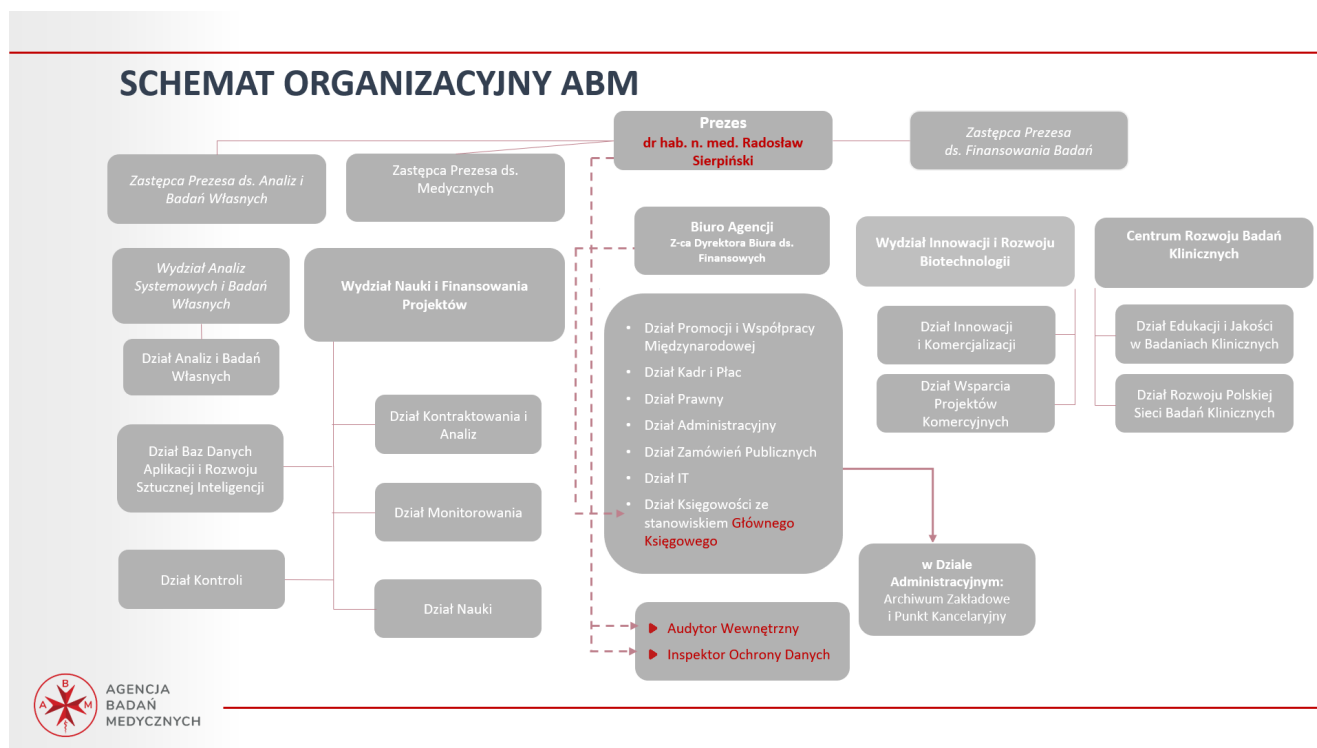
SCHEMAT ORGANIZACYJNY ABM

Prezes
dr hab. n. med. Radosław Sierpiński

Zastępca Prezesa ds. Finansowania Badań

Zastępca Prezesa ds. Analiz i Badań Własnych

Zastępca Prezesa ds. Medycznych

Biuro Agencji
Z-ca Dyrektora Biura ds. Finansowych

Wydział Innowacji i Rozwoju Biotechnologii

Centrum Rozwoju Badań Klinicznych

Wydział Analiz Systemowych i Badań Własnych

Dział Analiz i Badań Własnych

Wydział Nauki i Finansowania Projektów

- Dział Promocji i Współpracy Międzynarodowej
- Dział Kadr i Płac
- Dział Prawny
- Dział Administracyjny
- Dział Zamówień Publicznych
- Dział IT
- Dział Księgowości ze stanowiskiem Głównego Księgowego

Dział Innowacji i Komercjalizacji

Dział Wsparcia Projektów Komercyjnych

Dział Edukacji i Jakości w Badaniach Klinicznych

Dział Rozwoju Polskiej Sieci Badań Klinicznych

Dział Kontraktowania i Analiz

Dział Baz Danych Aplikacji i Rozwoju Sztucznej Inteligencji

Dział Monitorowania

Dział Kontroli

Dział Nauki

w Dziale Administracyjnym:
Archiwum Zakładowe i Punkt Kancelaryjny

Audytor Wewnętrzny
Inspektor Ochrony Danych

B A M
AGENCJA BADAŃ MEDYCZNYCH